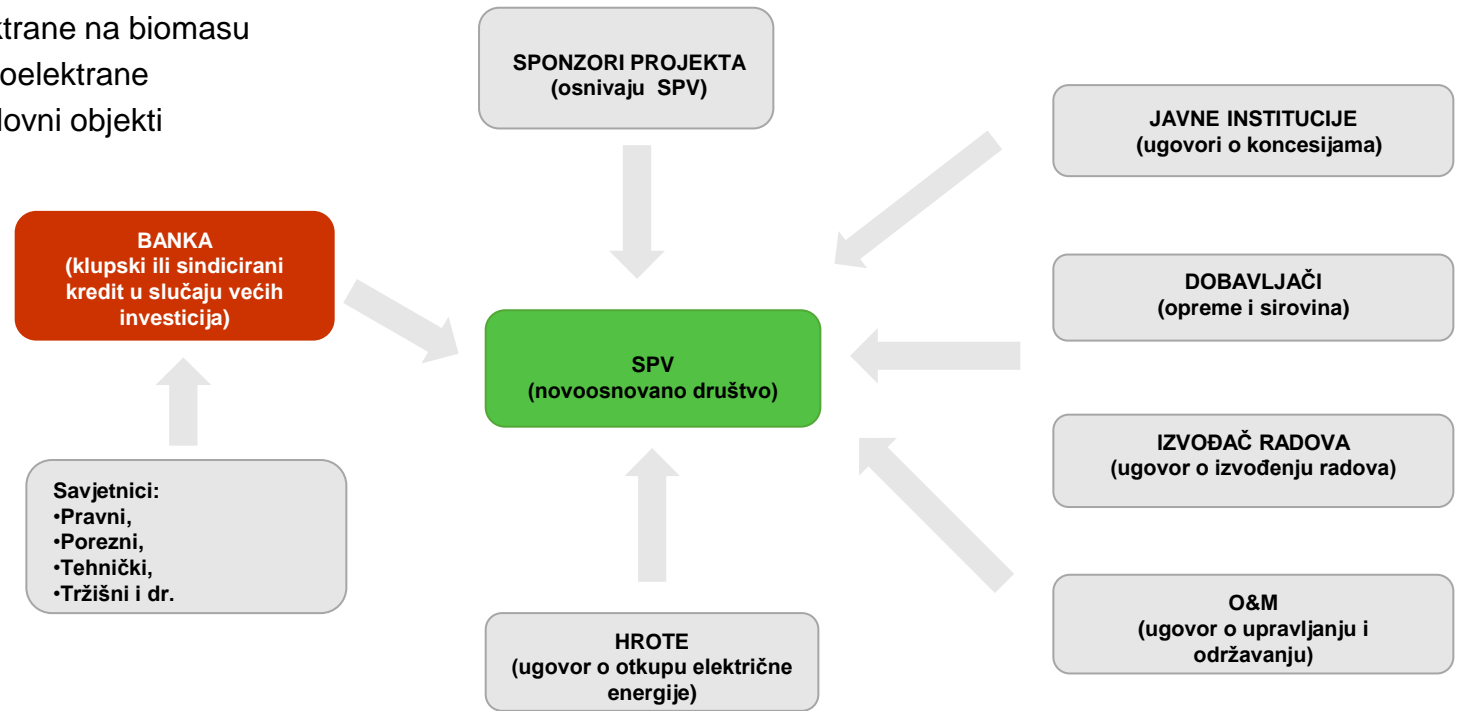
ktrane na biomasu
oelektrane
lovni objekti

SPONZORI PROJEKTA
(osnivaju SPV)

JAVNE INSTITUCIJE
(ugovori o koncesijama)

BANKA
(klupski ili sindicirani kredit u slučaju većih investicija)

DOBAVLJAČI
(opreme i sirovina)

SPV
(novoosnovano društvo)

IZVOĐAČ RADOVA
(ugovor o izvođenju radova)

Savjetnici:
•Pravni,
•Porezni,
•Tehnički,
•Tržišni i dr.

O&M
(ugovor o upravljanju i održavanju)

HROTE
(ugovor o otkupu električne energije)